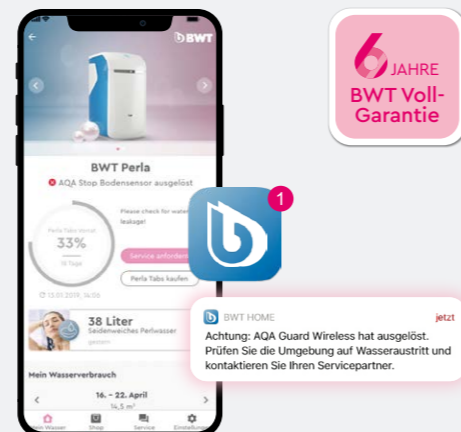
BWT

BWT Perla

AQA Stop Bodensensor ausgelöst

Perla Tabs Vorrat

33%

18 Tage

Please check for water leakage!

Service anfordern

Perla Tabs kaufen

13.01.2019, 14:56

38 Liter

Seidenweiches Perlwasser

gestern

Mein Wasserverbrauch

16. – 22. April

14,5 m³

Mein Wasser

Shop

Service

Einstellungen

1

6 JAHRE

BWT Voll-Garantie

BWT HOME

jetzt

Achtung: AQA Guard Wireless hat ausgelöst. Prüfen Sie die Umgebung auf Wasseraustritt und kontaktieren Sie Ihren Servicepartner.